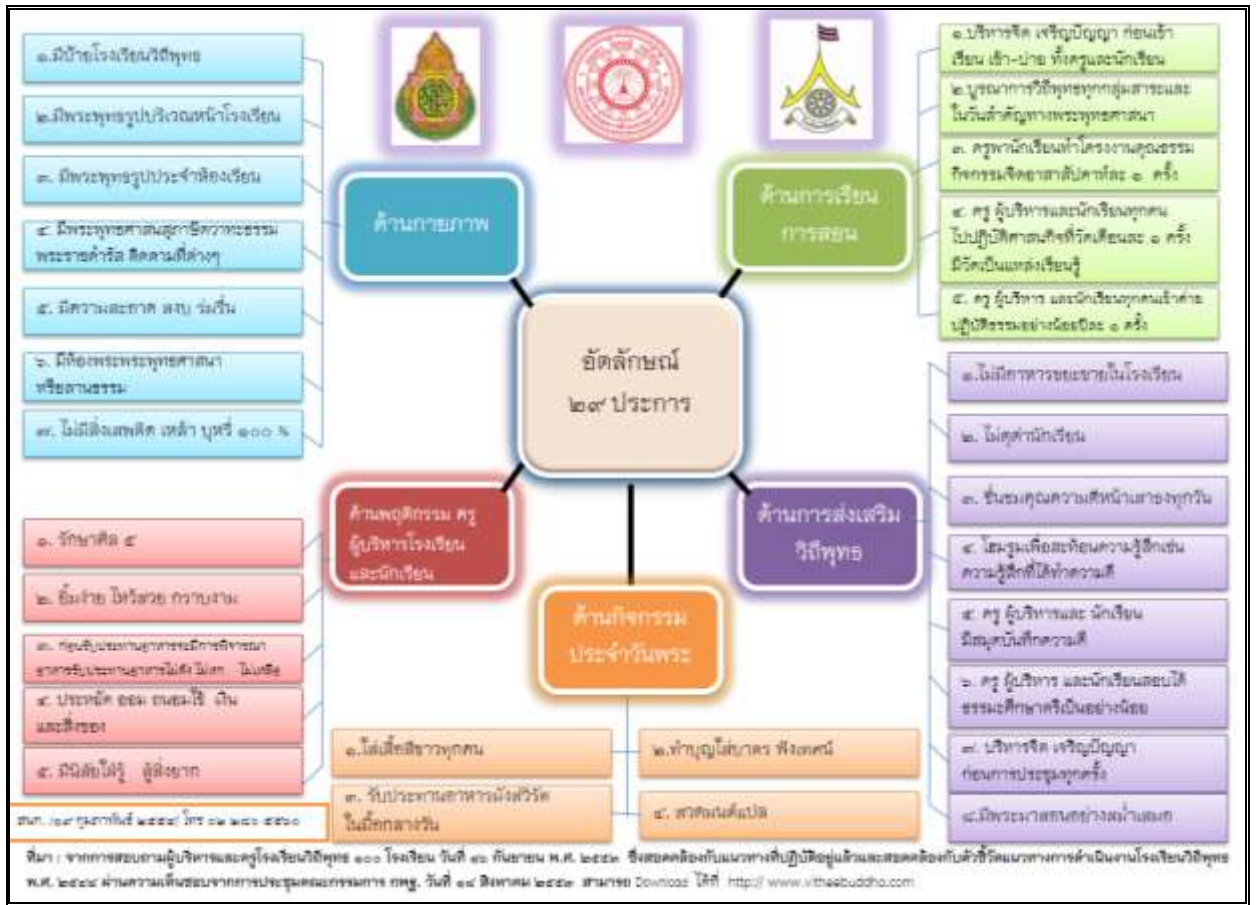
๑.มีป้ายโรงเรียนวิถีพุทธ

๒.มีพระพุทธรูปบริเวณหน้าโรงเรียน

๓. มีพระพุทธรูปประจำห้องเรียน

๔. มีพระพุทธศาสนสุภาษิตวาทะธรรม พระราชดำรัส ติดตามที่ต่างๆ

๕. มีความสะอาด สงบ ร่มรื่น

๖. มีห้องพระพระพุทธศาสนา หรือลานธรรม

๗. ไม่มีสิ่งเสพติด เหล้า บุหรี่ ๑๐๐ %

ด้านกายภาพ

๑.บริหารจิต เจริญปัญญา ก่อนเข้าเรียน เช้า-บ่าย ทั้งครูและนักเรียน

๒.บูรณาการวิถีพุทธทุกกลุ่มสาระและในวันสำคัญทางพระพุทธศาสนา

๓. ครูพานักเรียนทำโครงงานคุณธรรม กิจกรรมจิตอาสาสัปดาห์ละ ๑ ครั้ง

๔. ครู ผู้บริหารและนักเรียนทุกคนไปปฏิบัติศาสนกิจที่วัดเดือนละ ๑ ครั้ง มีวัดเป็นแหล่งเรียนรู้

๕. ครู ผู้บริหาร และนักเรียนทุกคนเข้าค่ายปฏิบัติธรรมอย่างน้อยปีละ ๑ ครั้ง

ด้านการเรียนการสอน

อัตลักษณ์ ๒๙ ประการ

๑.ไม่มีอาหารขยะขายในโรงเรียน

๒. ไม่ดุด่านักเรียน

๓. ชื่นชมคุณความดีหน้าเสาธงทุกวัน

๔. โฮมรูมเพื่อสะท้อนความรู้สึกเช่น ความรู้สึกที่ได้ทำความดี

๕. ครู ผู้บริหารและ นักเรียน มีสมุดบันทึกความดี

๖. ครู ผู้บริหาร และนักเรียนสอบได้ธรรมะศึกษาตรีเป็นอย่างน้อย

๗. บริหารจิต เจริญปัญญา ก่อนการประชุมทุกครั้ง

๘.มีพระมาสอนอย่างสม่ำเสมอ

ด้านการส่งเสริมวิถีพุทธ

ด้านพฤติกรรม ครู ผู้บริหารโรงเรียน และนักเรียน

๑. รักษาศีล ๕

๒. ยิ้มง่าย ไหว้สวย กราบงาม

๓. ก่อนรับประทานอาหารจะมีการพิจารณาอาหารรับประทานอาหารไม่เหลือ ไม่เสท ไม่เหลือ

๔. ประหยัด ออม ถนอมใช้ เงินและสิ่งของ

๕. มีนิสัยใฝ่รู้ สู้สิ่งยาก

ด้านกิจกรรมประจำวันพระ

๑.ใส่เสื้อสีขาวทุกคน

๒.ทำบุญใส่บาตร ฟังเทศน์

๓. รับประทานอาหารมังสวิรัติในมื้อกลางวัน

๔. สวดมนต์แปล

สนก. /๑๙ กุมภาพันธ์ ๒๕๕๔ โทร ๐๒ ๒๘๑ ๕๕๖๐

ที่มา : จากการสอบถามผู้บริหารและครูโรงเรียนวิถีพุทธ ๑๐๐ โรงเรียน วันที่ ๓๑ กันยายน พ.ศ. ๒๕๕๓ ซึ่งสอดคล้องกับแนวทางที่ปฏิบัติอยู่แล้วและสอดคล้องกับตัวชี้วัดแนวทางการดำเนินงานโรงเรียนวิถีพุทธ พ.ศ. ๒๕๔๔ ผ่านความเห็นชอบจากการประชุมคณะกรรมการ กพฐ. วันที่ ๑๔ สิงหาคม ๒๕๕๓ สามารถ Download ได้ที่ http:// www.vitheebuddha.com